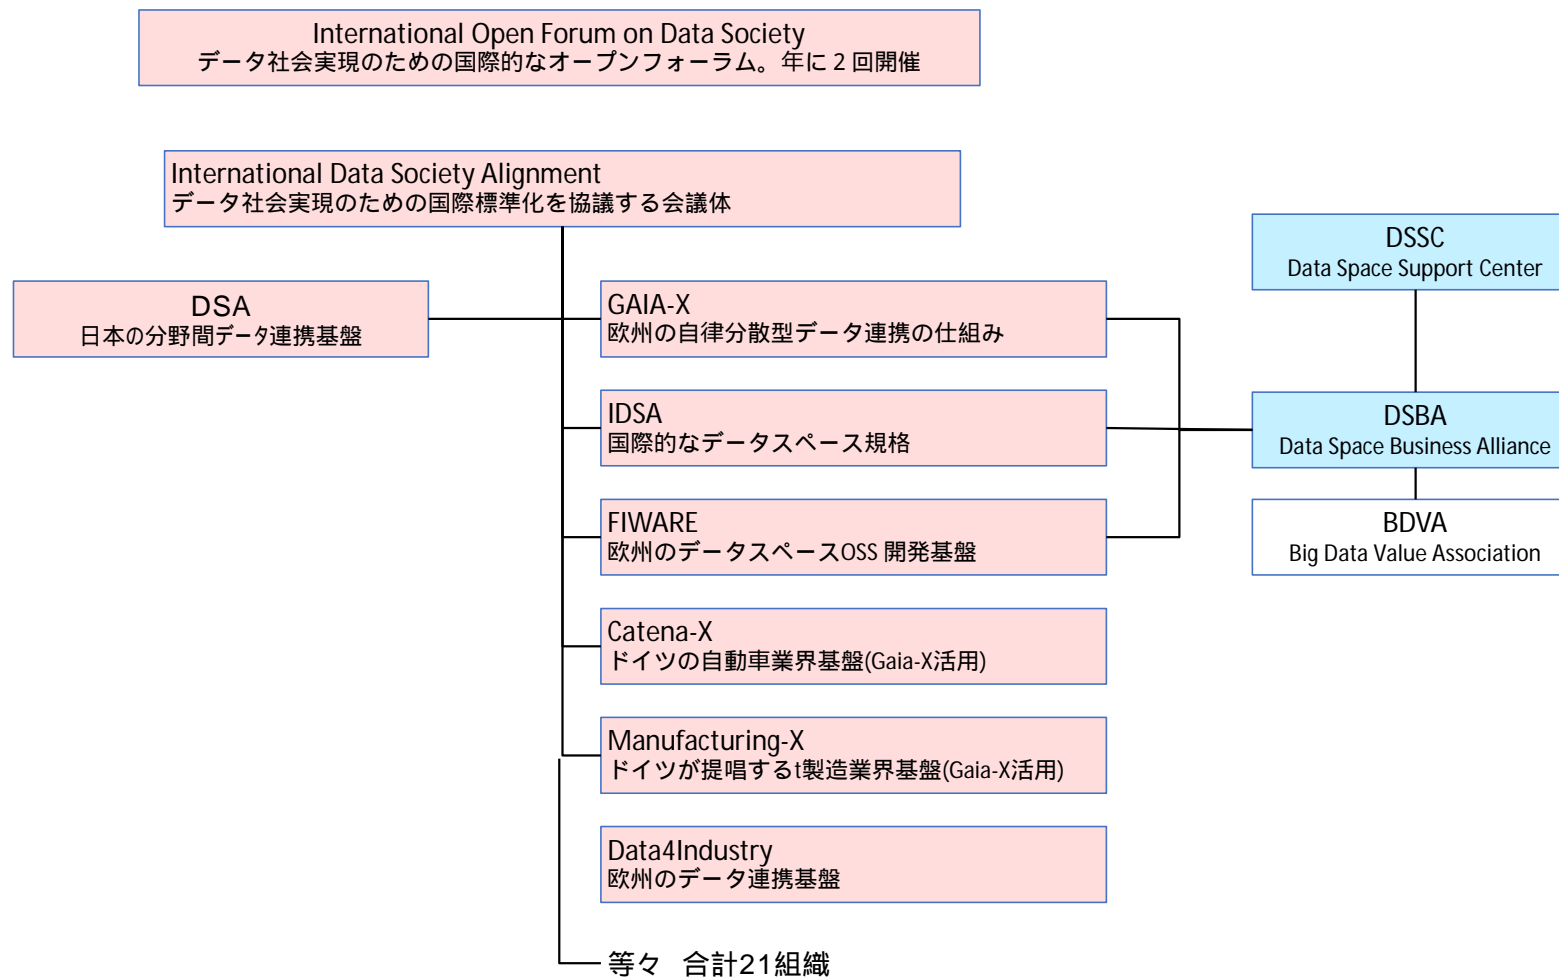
International Open Forum on Data Society
データ社会実現のための国際的なオープンフォーラム。年に 2 回開催

International Data Society Alignment
データ社会実現のための国際標準化を協議する会議体

DSA
日本の分野間データ連携基盤

GAIA-X
欧州の自律分散型データ連携の仕組み

IDSA
国際的なデータスペース規格

FIWARE
欧州のデータスペースOSS 開発基盤

Catena-X
ドイツの自動車業界基盤(Gaia-X活用)

Manufacturing-X
ドイツが提唱するt製造業界基盤(Gaia-X活用)

Data4Industry
欧州のデータ連携基盤

等々　合計21組織

DSSC
Data Space Support Center

DSBA
Data Space Business Alliance

BDVA
Big Data Value Association